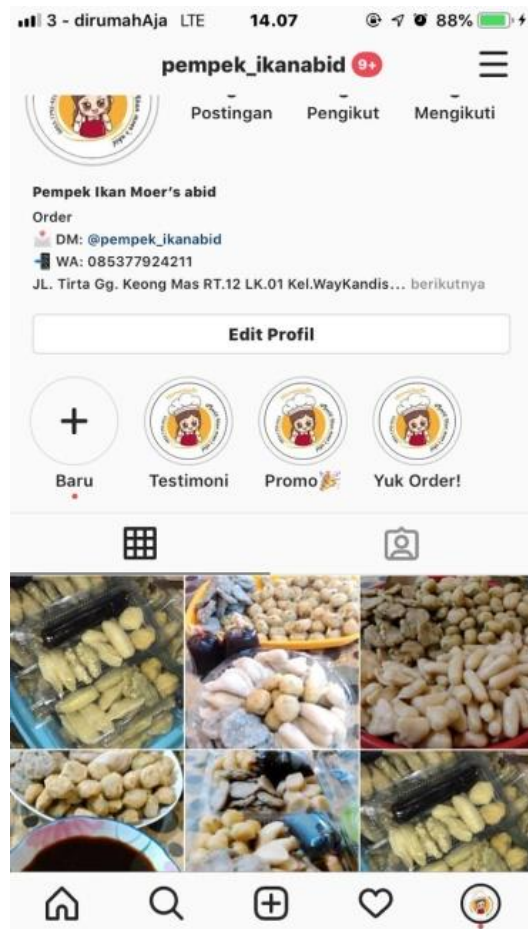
3 - dirumahAja LTE 14.07 88%

pempek_ikanabid 9+

Postingan Pengikut Mengikuti

Pempek Ikan Moer's abid
Order
DM: @pempek_ikanabid
WA: 085377924211
JL. Tirta Gg. Keong Mas RT.12 LK.01 Kel.WayKandis... berikutnya

Edit Profil

Baru Testimoni Promo🎉 Yuk Order!